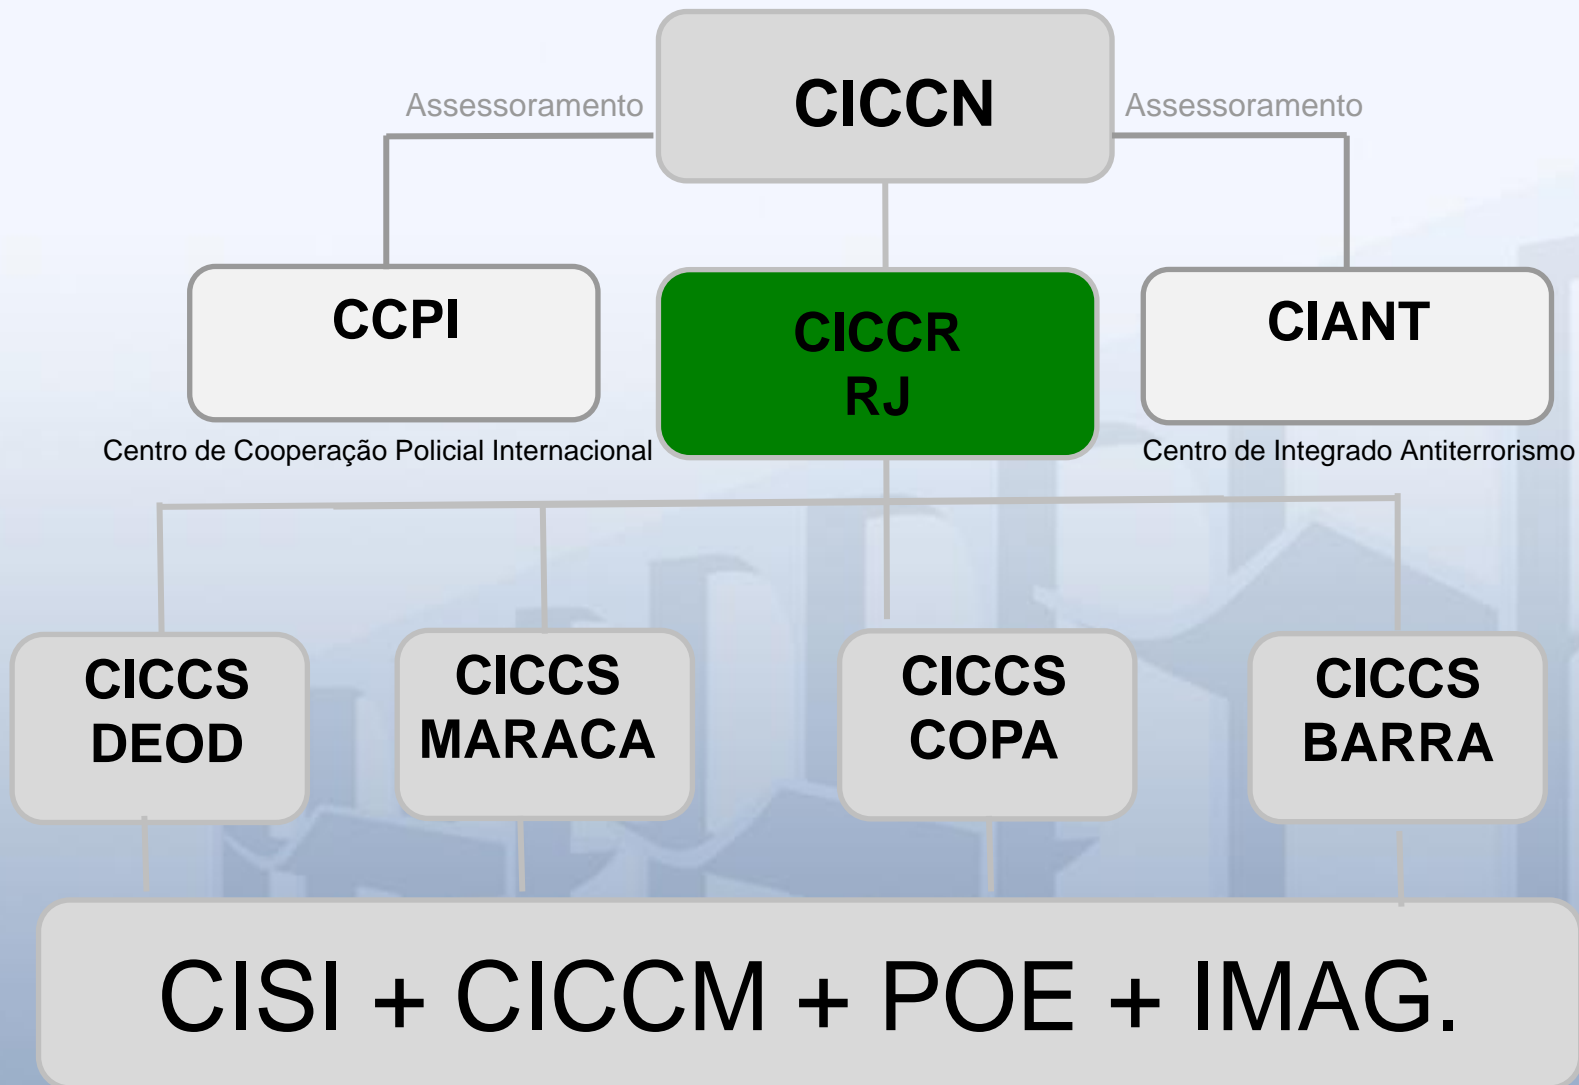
CICCN

Assessoramento

Assessoramento

CCPI

CICCR
RJ

CIANT

Centro de Cooperação Policial Internacional

Centro de Integrado Antiterrorismo

CICCS
DEOD

CICCS
MARACA

CICCS
COPA

CICCS
BARRA

CISI + CICCM + POE + IMAG.